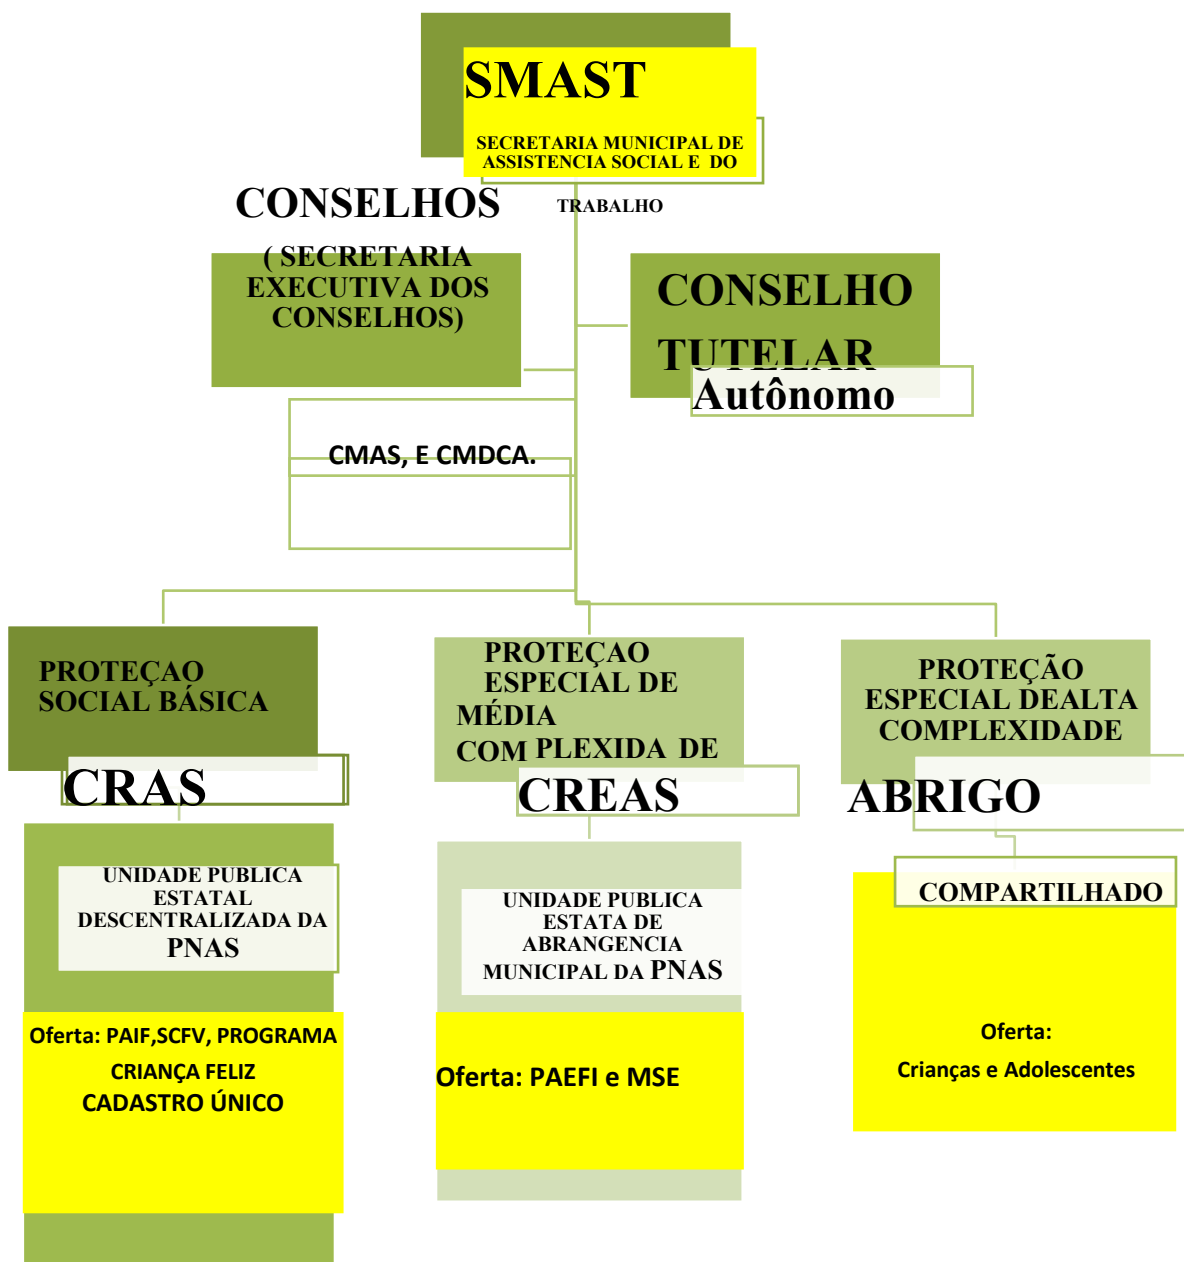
SMAST

SECRETARIA MUNICIPAL DE ASSISTENCIA SOCIAL E DO

TRABALHO

CONSELHOS

( SECRETARIA EXECUTIVA DOS CONSELHOS)

CONSELHO TUTELAR

Autônomo

CMAS, E CMDCA.

PROTEÇAO SOCIAL BÁSICA

CRAS

UNIDADE PUBLICA ESTATAL DESCENTRALIZADA DA PNAS

Oferta: PAIF,SCFV, PROGRAMA CRIANÇA FELIZ CADASTRO ÚNICO

PROTEÇAO ESPECIAL DE MÉDIA COM PLEXIDA DE

CREAS

UNIDADE PUBLICA ESTATA DE ABRANGENCIA MUNICIPAL DA PNAS

Oferta: PAEFI e MSE

PROTEÇÃO ESPECIAL DEALTA COMPLEXIDADE

ABRIGO

COMPARTILHADO

Oferta:

Crianças e Adolescentes